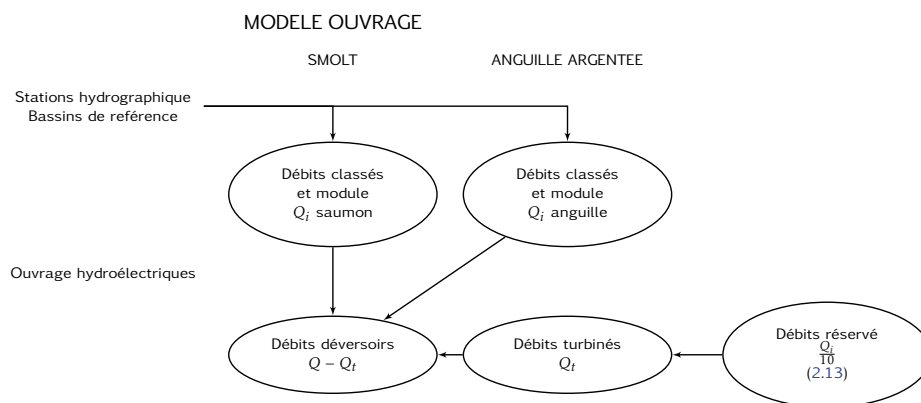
MODELE OUVRAGE

SMOLT

ANGUILLE ARGENTEE

Stations hydrographique
Bassins de reférence

Débits classés et module $Q_i$ saumon

Débits classés et module $Q_i$ anguille

Ouvrage hydroélectriques

Débits déversoirs $Q - Q_t$

Débits turbinés $Q_t$

Débits réservé $\frac{Q_i}{10}$ (2.13)